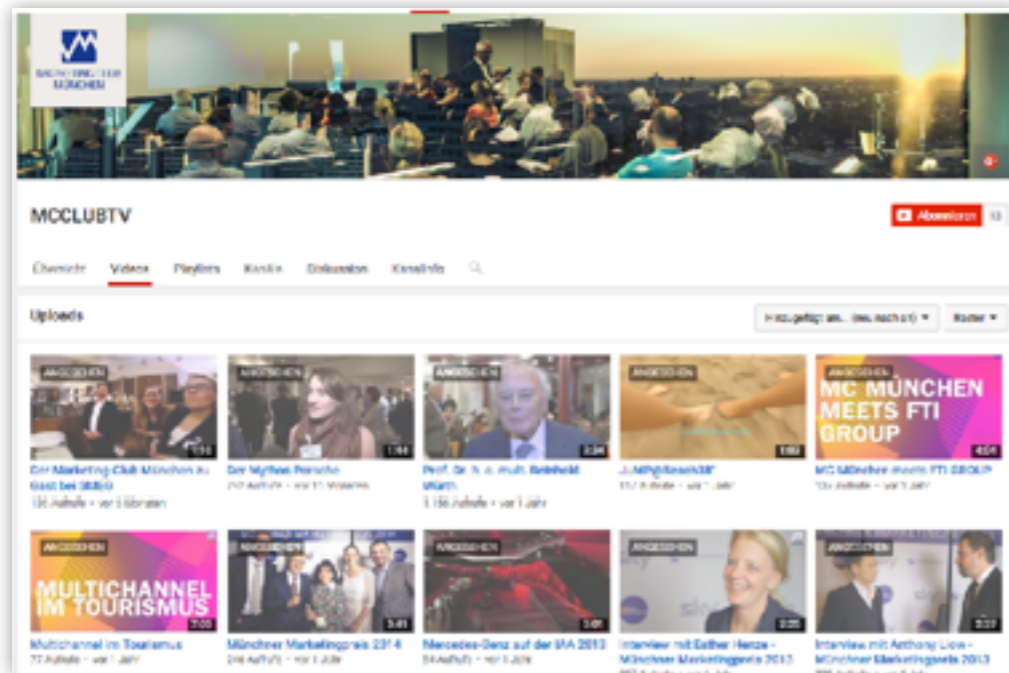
MARKETING CLUB MÜNCHEN

MCCLUBTV

Abonnieren

Übersicht Videos Playlists Kanäle Diskussion Kanalinfo

Uploads

Hinzugefügt am ... (neuestes) ▾ Raster ▾

ANGESEHEN

Der Marketing-Club München zu Gast bei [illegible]
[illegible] Aufrufe • vor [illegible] Monaten

ANGESEHEN

1:44
Der Mythos Porsche
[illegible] Aufrufe • vor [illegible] Monaten

ANGESEHEN

2:34
Prof. Dr. h. c. mult. Reinhold Würth
1.158 Aufrufe • vor 1 Jahr

ANGESEHEN

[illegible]
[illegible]
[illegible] Aufrufe • vor 1 Jahr

ANGESEHEN

MC MÜNCHEN MEETS FTI GROUP
4:04
MC München meets FTI GROUP
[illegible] Aufrufe • vor 1 Jahr

ANGESEHEN

MULTICHANNEL IM TOURISMUS
7:00
Multichannel im Tourismus
77 Aufrufe • vor 1 Jahr

ANGESEHEN

3:41
Münchner Marketingpreis 2014
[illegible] Aufrufe • vor 1 Jahr

ANGESEHEN

1:01
Mercedes-Benz auf der IAA 2013
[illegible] Aufrufe • vor 1 Jahr

ANGESEHEN

2:25
Interview mit Esther Herze - Münchner Marketingpreis 2013

ANGESEHEN

2:27
Interview mit Anthony Liew - Münchner Marketingpreis 2013